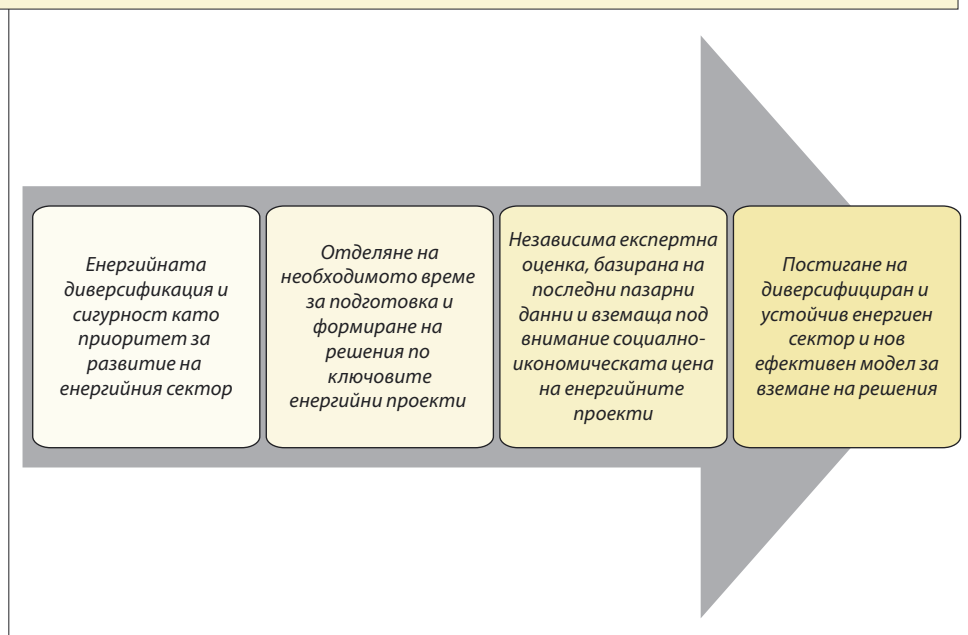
Енергийната диверсификация и сигурност като приоритет за развитие на енергийния сектор

Отделяне на необходимото време за подготовка и формиране на решения по ключовите енергийни проекти

Независима експертна оценка, базирана на последни пазарни данни и вземаща под внимание социално-икономическата цена на енергийните проекти

Постигане на диверсифициран и устойчив енергиен сектор и нов ефективен модел за вземане на решения